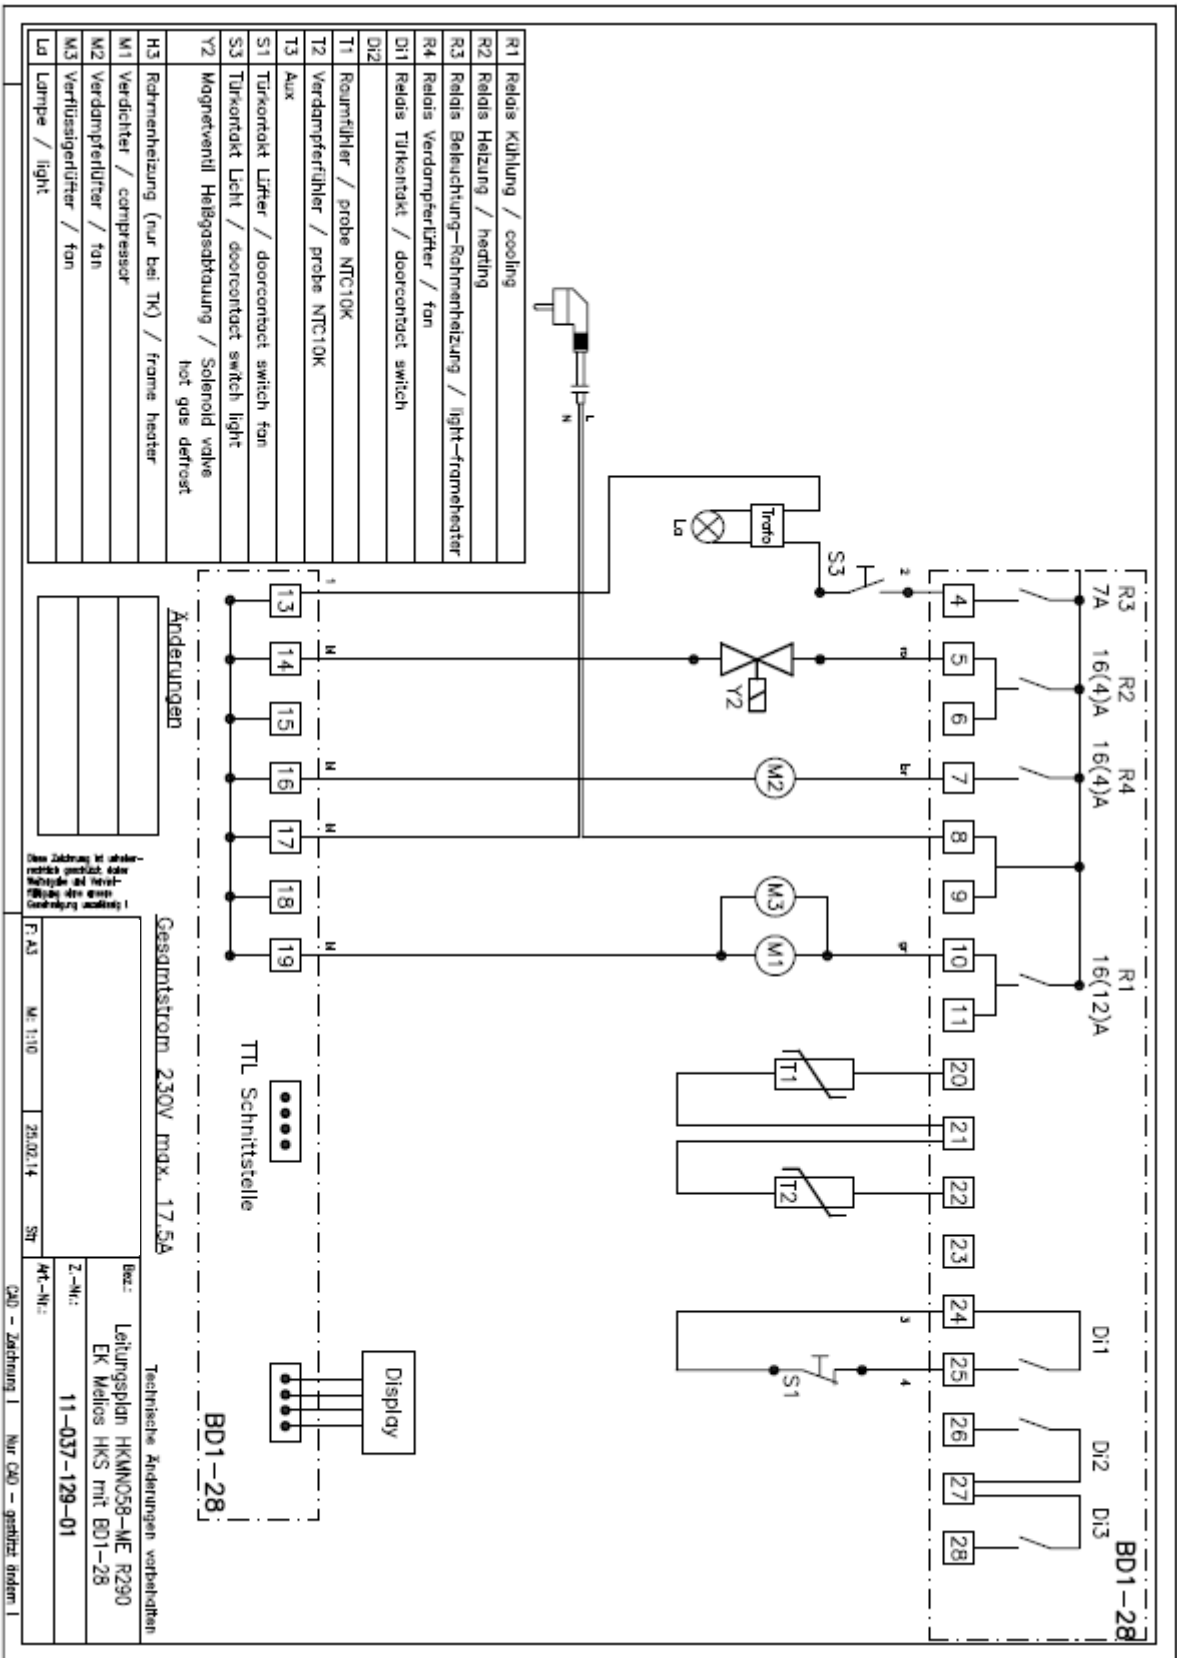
| | |
|---|---|
| R1 | Relais Kühlung / cooling |
| R2 | Relais Heizung / heating |
| R3 | Relais Beleuchtung-Rahmenheizung / light-frameheater |
| R4 | Relais Verdampferlüfter / fan |
| Di1 | Relais Türkontakt / doorcontact switch |
| Di2 | |
| T1 | Raumfühler / probe NTC10K |
| T2 | Verdampferfühler / probe NTC10K |
| T3 | Aux |
| S1 | Türkontakt Lüfter / doorcontact switch fan |
| S3 | Türkontakt Licht / doorcontact switch light |
| Y2 | Magnetventil Heißgasabtauung / Solenoid valve hot gas defrost |
| H3 | Rahmenheizung (nur bei TK) / frame heater |
| M1 | Verdichter / compressor |
| M2 | Verdampferlüfter / fan |
| M3 | Verflüssigerlüfter / fan |
| La | Lampe / light |

L
N

Trafo
La
S3
Y2
M2
M3
M1
T1
T2
S1

R3 7A
R2 16(4)A
R4 16(4)A
R1 16(12)A
Di1
Di2
Di3
BD1-28

4 5 6 7 8 9 10 11 20 21 22 23 24 25 26 27 28

13 14 15 16 17 18 19

TTL Schnittstelle
Display
BD1-28

Änderungen

Gesamtstrom 230V max. 17,5A

Technische Änderungen vorbehalten

Bez: Leitungsplan HKMN058-ME R290 EK Melios HKS mit BD1-28
Z-Nr.:
Art-Nr.: 11-037-129-01

Diese Zeichnung ist urheberrechtlich geschützt, daher Weitergabe und Vervielfältigung ohne unsere Genehmigung unzulässig!

F: A3 M: 1:10 25.02.14 Str

CAD - Zeichnung ! Nur CAD - gestützt ändern !